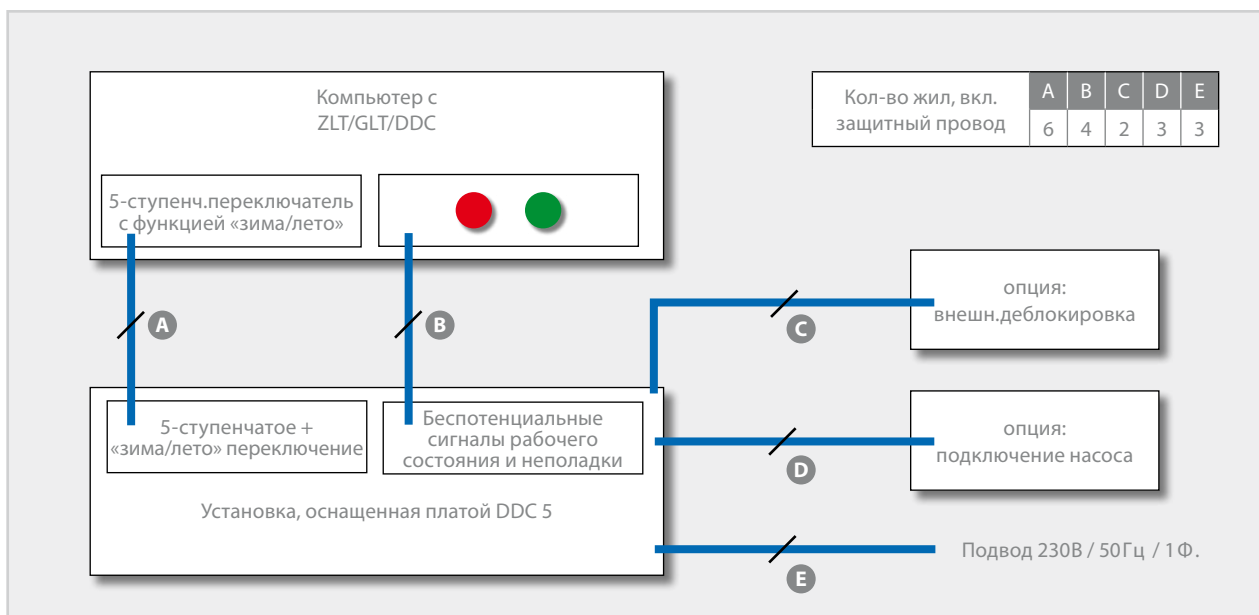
Компьютер с ZLT/GLT/DDC

5-ступенч.переключатель с функцией «зима/лето»

| Кол-во жил, вкл. защитный провод | A | B | C | D | E |
|---|---|---|---|---|---|
| | 6 | 4 | 2 | 3 | 3 |

A

B

опция: внешн.деблокировка

C

5-ступенчатое + «зима/лето» переключение

Беспотенциальные сигналы рабочего состояния и неполадки

опция: подключение насоса

D

Установка, оснащенная платой DDC 5

Подвод 230В / 50Гц / 1Ф.

E